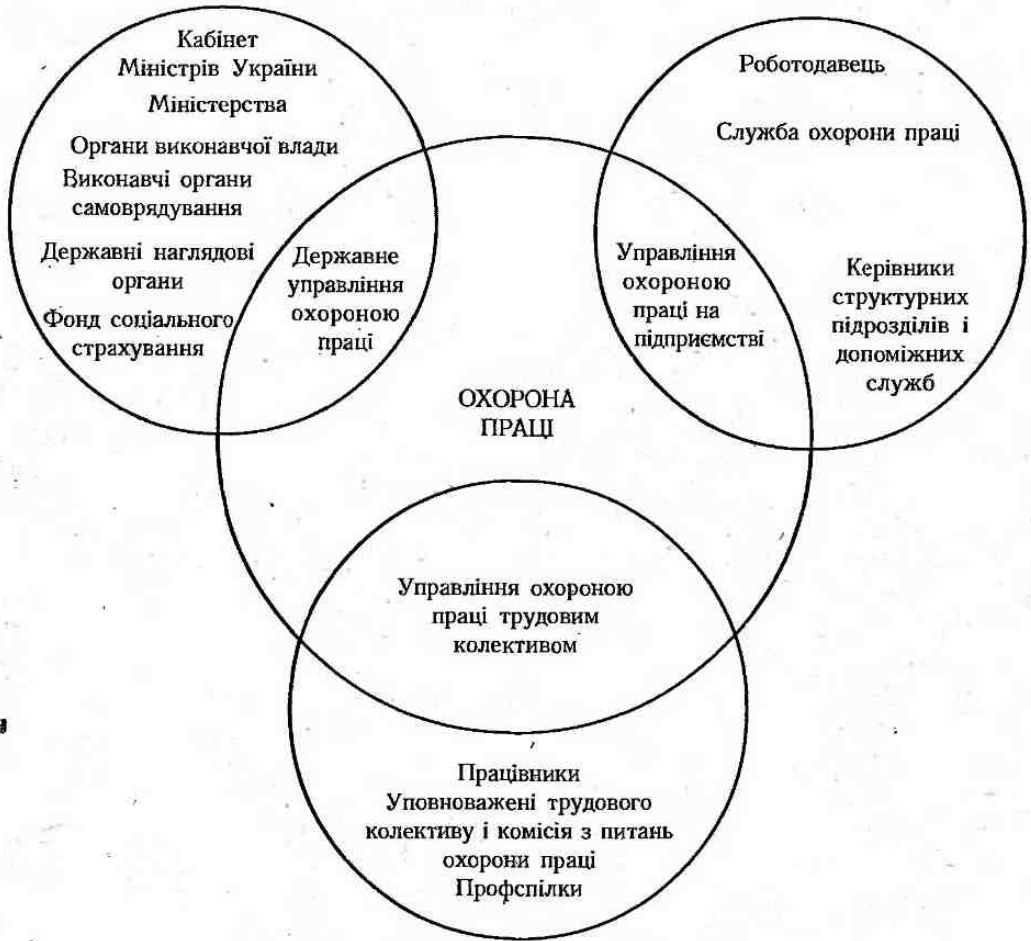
Кабінет Міністрів України
Міністерства
Органи виконавчої влади
Виконавчі органи самоврядування
Державні наглядові органи
Фонд соціального страхування

Роботодавець
Служба охорони праці

Державне управління охороною праці

Управління охороною праці на підприємстві

Керівники структурних підрозділів і допоміжних служб

ОХОРОНА ПРАЦІ

Управління охороною праці трудовим колективом

Працівники
Уповноважені трудового колективу і комісія з питань охорони праці
Профспілки